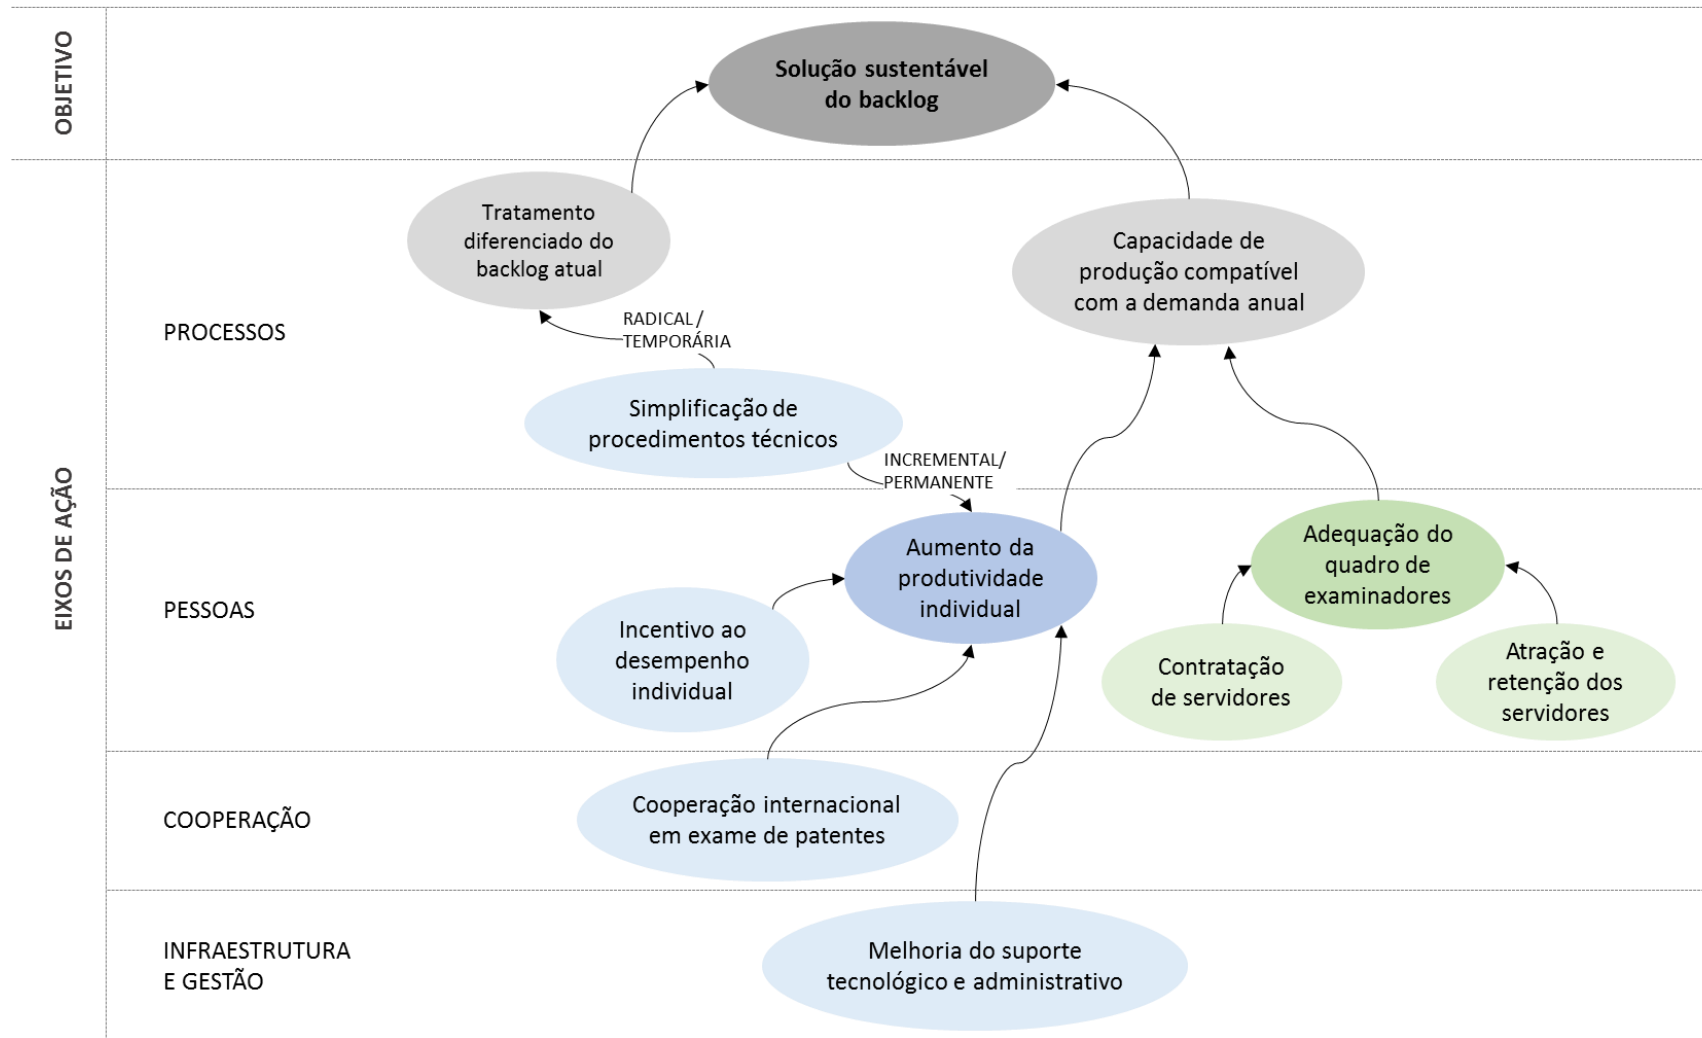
OBJETIVO

Solução sustentável do backlog

EIXOS DE AÇÃO

PROCESSOS

Tratamento diferenciado do backlog atual

Capacidade de produção compatível com a demanda anual

RADICAL / TEMPORÁRIA

Simplificação de procedimentos técnicos

INCREMENTAL/ PERMANENTE

PESSOAS

Aumento da produtividade individual

Adequação do quadro de examinadores

Incentivo ao desempenho individual

Contratação de servidores

Atração e retenção dos servidores

COOPERAÇÃO

Cooperação internacional em exame de patentes

INFRAESTRUTURA E GESTÃO

Melhoria do suporte tecnológico e administrativo